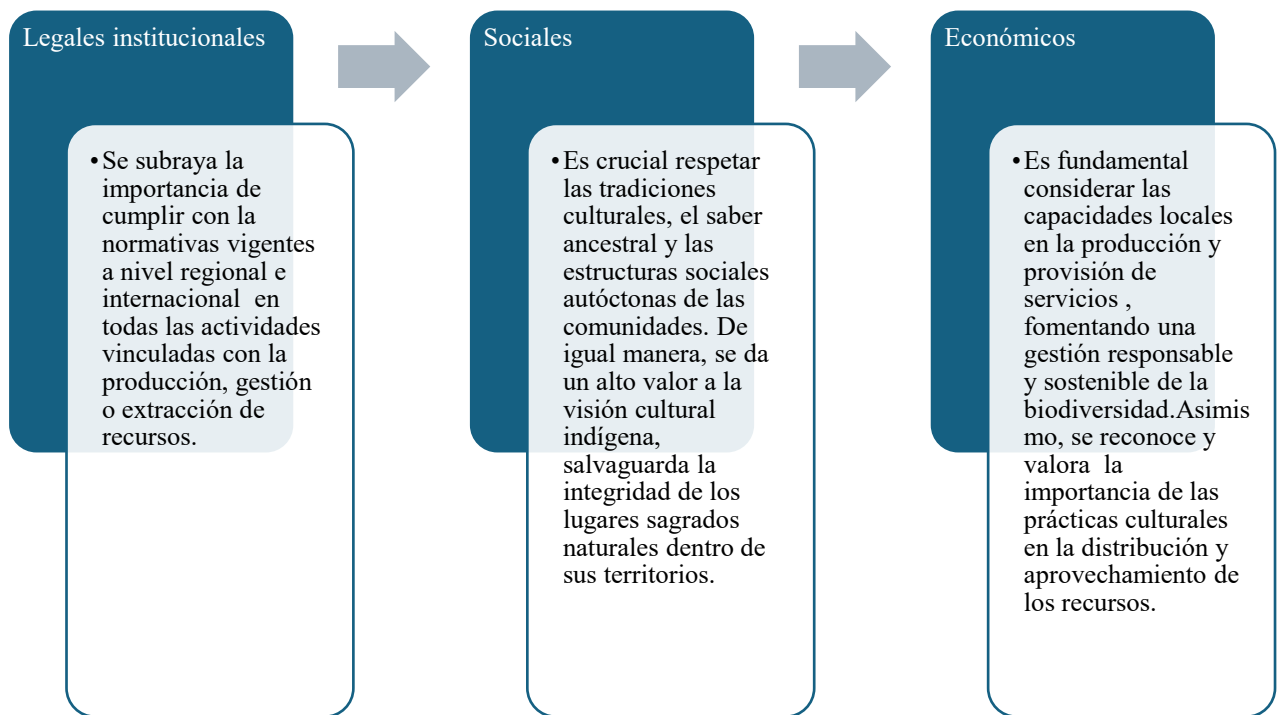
Legales institucionales

• Se subraya la importancia de cumplir con la normativas vigentes a nivel regional e internacional  en todas las actividades vinculadas con la producción, gestión o extracción de recursos.

Sociales

• Es crucial respetar las tradiciones culturales, el saber ancestral y las estructuras sociales autóctonas de las comunidades. De igual manera, se da un alto valor a la visión cultural indígena, salvaguarda la integridad de los lugares sagrados naturales dentro de sus territorios.

Económicos

• Es fundamental considerar las capacidades locales en la producción y provisión de servicios , fomentando una gestión responsable y sostenible de la biodiversidad.Asimismo, se reconoce y valora  la importancia de las prácticas culturales en la distribución y aprovechamiento de los recursos.